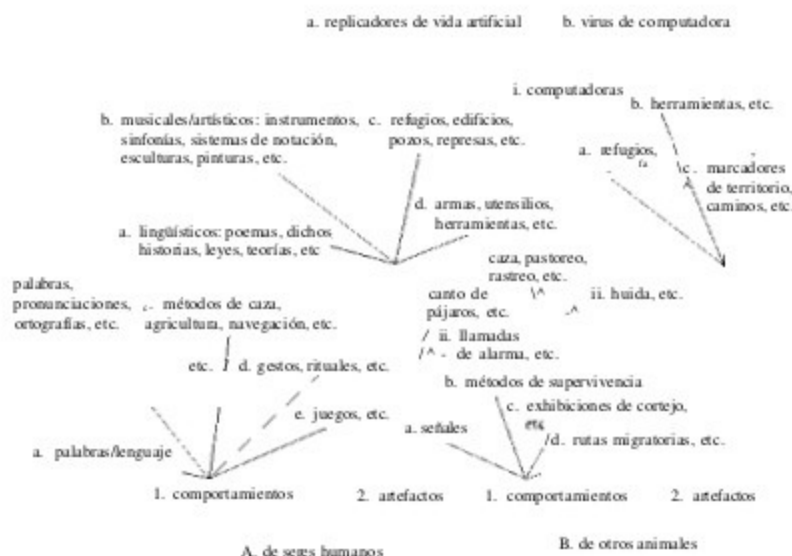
a. replicadores de vida artificial b. virus de computadora

i. computadoras

b. herramientas, etc.

b. musicales/artísticos: instrumentos, sinfonías, sistemas de notación, esculturas, pinturas, etc.

c. refugios, edificios, pozos, represas, etc.

a. refugios,

c. marcadores de territorio, caminos, etc

d. armas, utensilios, herramientas, etc.

a. lingüísticos: poemas, dichos historias, leyes, teorías, etc

caza, pastoreo, rastreo, etc.

palabras, pronunciaciones, ortografías, etc.

c. métodos de caza, agricultura, navegación, etc.

canto de pájaros, etc.

ii. huida, etc.

ii. llamadas de alarma, etc.

etc. d. gestos, rituales, etc.

b. métodos de supervivencia

e. juegos, etc.

c. exhibiciones de cortejo, etc.

a. señales

d. rutas migratorias, etc.

a. palabras/lenguaje

1. comportamientos 2. artefactos 1. comportamientos 2. artefactos

A. de seres humanos B. de otros animales